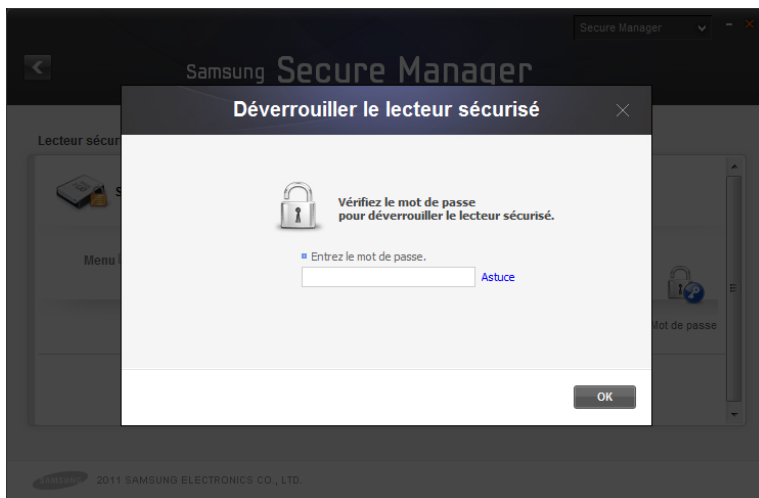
Secure Manager

Samsung Secure Manager

Lecteur sécur

S

Menu

Mot de passe

Déverrouiller le lecteur sécurisé

Vérifiez le mot de passe pour déverrouiller le lecteur sécurisé.

Entrez le mot de passe.

Astuce

OK

SAMSUNG 2011 SAMSUNG ELECTRONICS CO., LTD.